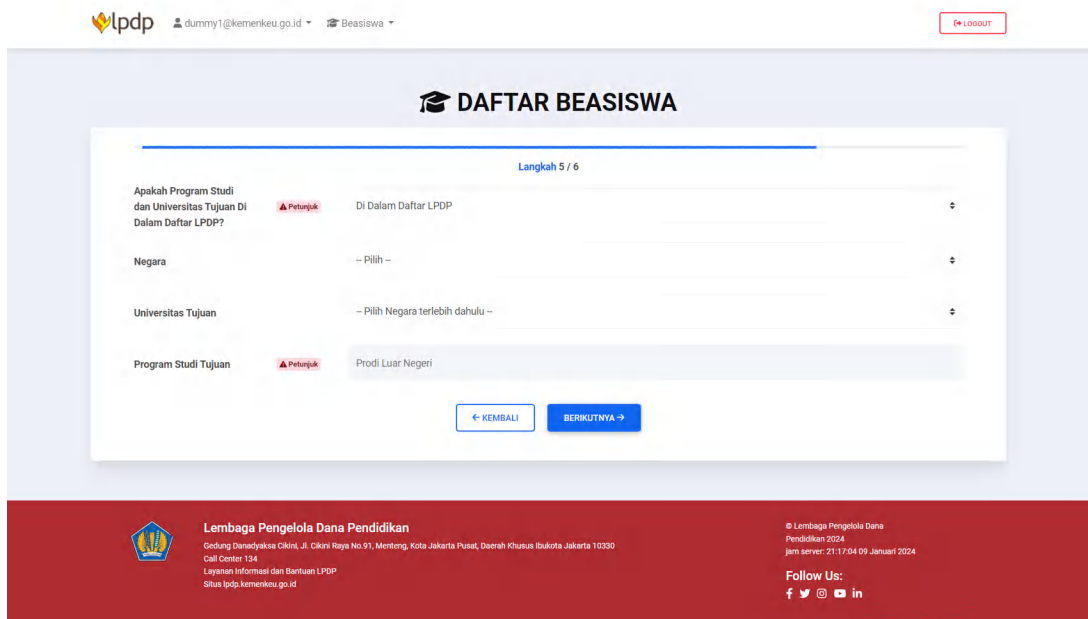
lpdp dummy1@kemenkeu.go.id Beasiswa LOGOUT

DAFTAR BEASISWA

Langkah 5 / 6

Apakah Program Studi dan Universitas Tujuan Di Dalam Daftar LPDP? Petunjuk Di Dalam Daftar LPDP

Negara -- Pilih --

Universitas Tujuan -- Pilih Negara terlebih dahulu --

Program Studi Tujuan Petunjuk Prodi Luar Negeri

← KEMBALI BERIKUTNYA →

Lembaga Pengelola Dana Pendidikan
Gedung Danadyaksa Cikini, Jl. Cikini Raya No.91, Menteng, Kota Jakarta Pusat, Daerah Khusus Ibukota Jakarta 10330
Call Center 134
Layanan Informasi dan Bantuan LPDP
Situs lpdp.kemenkeu.go.id

© Lembaga Pengelola Dana Pendidikan 2024
jam server: 21:17:04 09 Januari 2024

Follow Us: